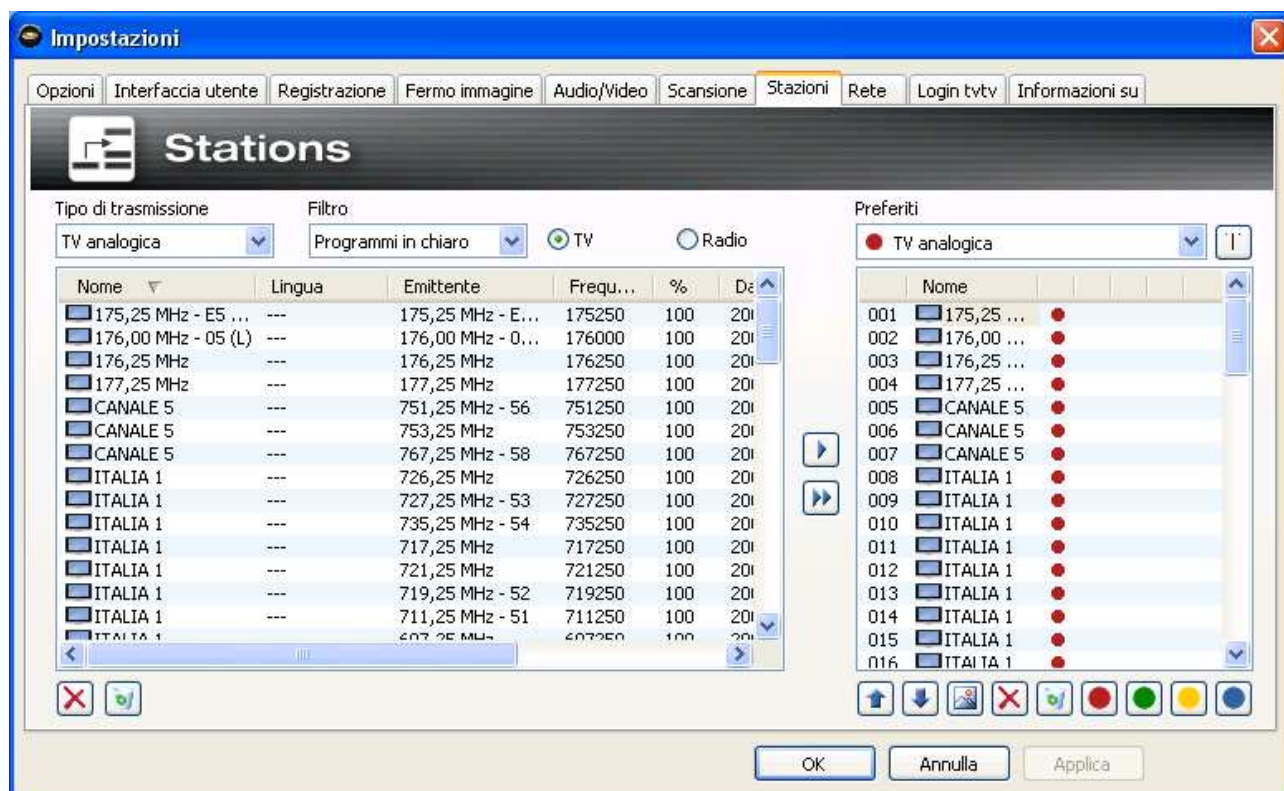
Impostazioni

Opzioni | Interfaccia utente | Registrazione | Fermo immagine | Audio/Video | Scansione | Stazioni | Rete | Login tvtv | Informazioni su

Stations

Tipo di trasmissione
TV analogica

Filtro
Programmi in chiaro

TV
Radio

| Nome | Lingua | Emittente | Frequ... | % | Da |
|---|---|---|---|---|---|
| 175,25 MHz - E5 ... | --- | 175,25 MHz - E... | 175250 | 100 | 20 |
| 176,00 MHz - 05 (L) | --- | 176,00 MHz - 0... | 176000 | 100 | 20 |
| 176,25 MHz | --- | 176,25 MHz | 176250 | 100 | 20 |
| 177,25 MHz | --- | 177,25 MHz | 177250 | 100 | 20 |
| CANALE 5 | --- | 751,25 MHz - 56 | 751250 | 100 | 20 |
| CANALE 5 | --- | 753,25 MHz | 753250 | 100 | 20 |
| CANALE 5 | --- | 767,25 MHz - 58 | 767250 | 100 | 20 |
| ITALIA 1 | --- | 726,25 MHz | 726250 | 100 | 20 |
| ITALIA 1 | --- | 727,25 MHz - 53 | 727250 | 100 | 20 |
| ITALIA 1 | --- | 735,25 MHz - 54 | 735250 | 100 | 20 |
| ITALIA 1 | --- | 717,25 MHz | 717250 | 100 | 20 |
| ITALIA 1 | --- | 721,25 MHz | 721250 | 100 | 20 |
| ITALIA 1 | --- | 719,25 MHz - 52 | 719250 | 100 | 20 |
| ITALIA 1 | --- | 711,25 MHz - 51 | 711250 | 100 | 20 |
| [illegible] | | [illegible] | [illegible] | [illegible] | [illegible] |

Preferiti
TV analogica

| | Nome |
|---|---|
| 001 | 175,25 ... |
| 002 | 176,00 ... |
| 003 | 176,25 ... |
| 004 | 177,25 ... |
| 005 | CANALE 5 |
| 006 | CANALE 5 |
| 007 | CANALE 5 |
| 008 | ITALIA 1 |
| 009 | ITALIA 1 |
| 010 | ITALIA 1 |
| 011 | ITALIA 1 |
| 012 | ITALIA 1 |
| 013 | ITALIA 1 |
| 014 | ITALIA 1 |
| 015 | ITALIA 1 |
| 016 | ITALIA 1 |

OK | Annulla | Applica